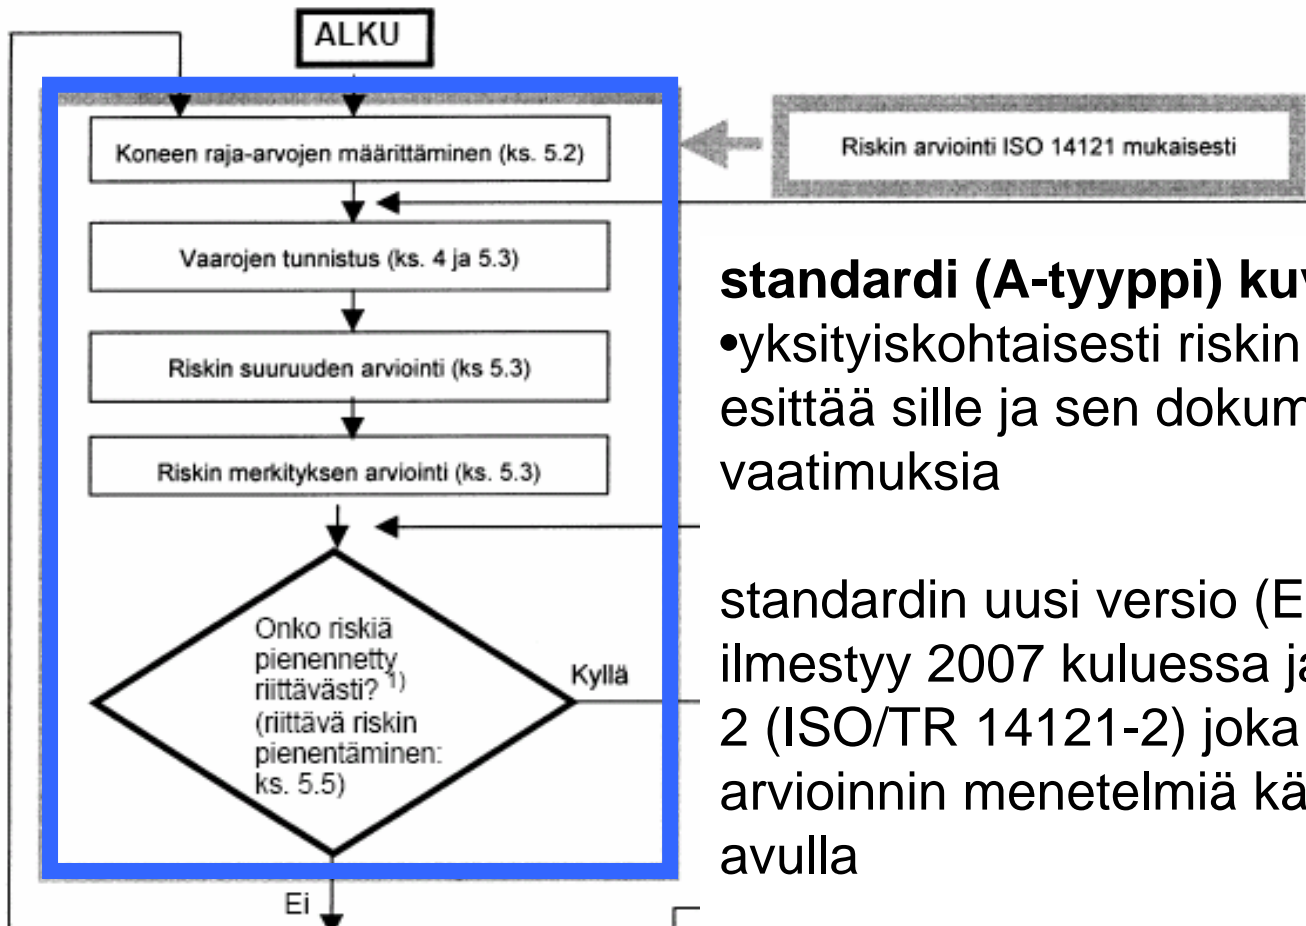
ALKU

Koneen raja-arvojen määrittäminen (ks. 5.2)

Riskin arviointi ISO 14121 mukaisesti

Vaarojen tunnistus (ks. 4 ja 5.3)

Riskin suuruuden arviointi (ks 5.3)

Riskin merkityksen arviointi (ks. 5.3)

Onko riskiä pienennetty riittävästi? 1) (riittävä riskin pienentäminen: ks. 5.5)

Kyllä

Ei

standardi (A-tyyppi) ku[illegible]
•yksityiskohtaisesti riskin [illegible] esittää sille ja sen dokum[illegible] vaatimuksia

standardin uusi versio (E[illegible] ilmestyy 2007 kuluessa j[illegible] 2 (ISO/TR 14121-2) joka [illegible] arvioinnin menetelmiä kä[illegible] avulla